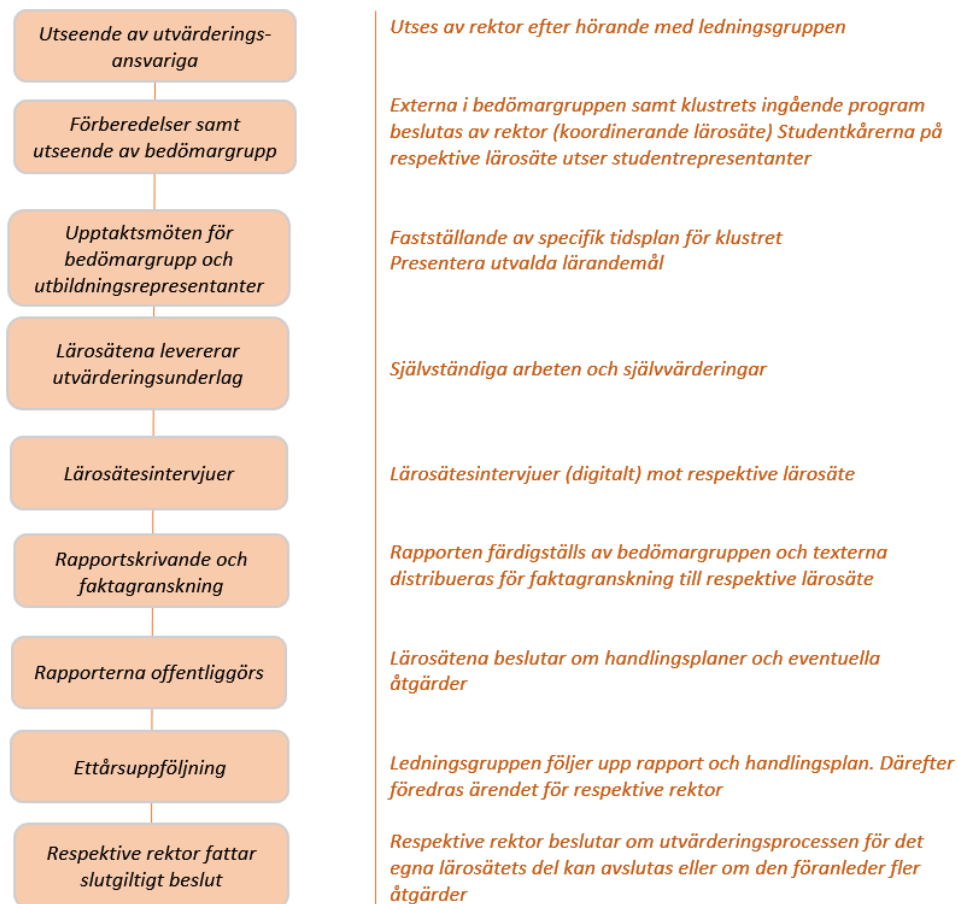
Utseende av utvärderings-ansvariga

Utses av rektor efter hörande med ledningsgruppen

Förberedelser samt utseende av bedömargrupp

Externa i bedömargruppen samt klustrets ingående program beslutas av rektor (koordinerande lärosäte) Studentkårerna på respektive lärosäte utser studentrepresentanter

Upptaktsmöten för bedömargrupp och utbildningsrepresentanter

Fastställande av specifik tidsplan för klustret
Presentera utvalda lärandemål

Lärosätena levererar utvärderingsunderlag

Självständiga arbeten och självvärderingar

Lärosätesintervjuer

Lärosätesintervjuer (digitalt) mot respektive lärosäte

Rapportskrivande och faktagranskning

Rapporten färdigställs av bedömargruppen och texterna distribueras för faktagranskning till respektive lärosäte

Rapporterna offentliggörs

Lärosätena beslutar om handlingsplaner och eventuella åtgärder

Ettårsuppföljning

Ledningsgruppen följer upp rapport och handlingsplan. Därefter föredras ärendet för respektive rektor

Respektive rektor fattar slutgiltigt beslut

Respektive rektor beslutar om utvärderingsprocessen för det egna lärosätets del kan avslutas eller om den föranleder fler åtgärder